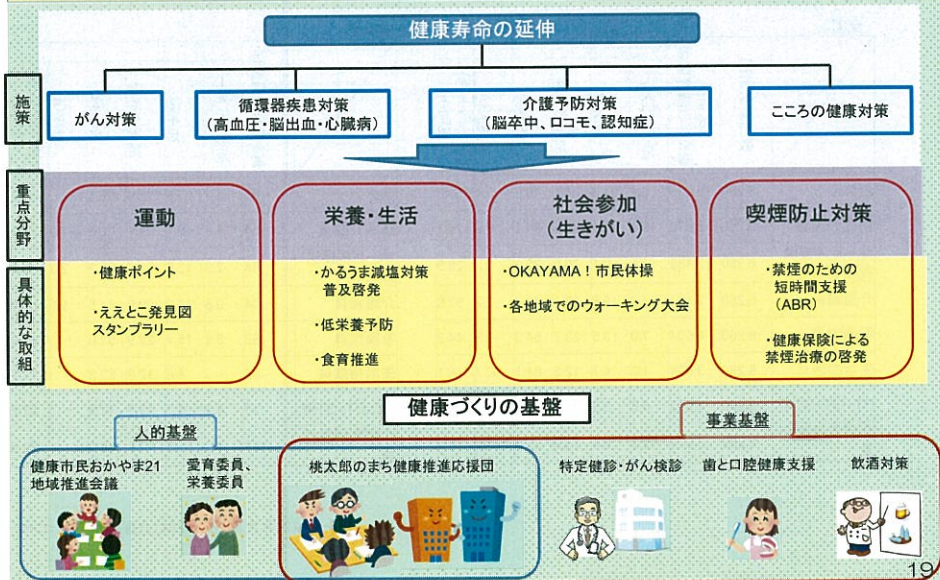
健康寿命の延伸

施策

がん対策

循環器疾患対策
（高血圧・脳出血・心臓病）

介護予防対策
（脳卒中、ロコモ、認知症）

こころの健康対策

重点分野

運動

栄養・生活

社会参加
（生きがい）

喫煙防止対策

具体的な取組

・健康ポイント

・ええとこ発見図 スタンプラリー

・かるうま減塩対策 普及啓発

・低栄養予防

・食育推進

・OKAYAMA！市民体操

・各地域でのウォーキング大会

・禁煙のための 短時間支援 （ABR）

・健康保険による 禁煙治療の啓発

健康づくりの基盤

人的基盤

事業基盤

健康市民おかやま21 地域推進会議

愛育委員、 栄養委員

桃太郎のまち健康推進応援団

特定健診・がん検診

歯と口腔健康支援

飲酒対策

19